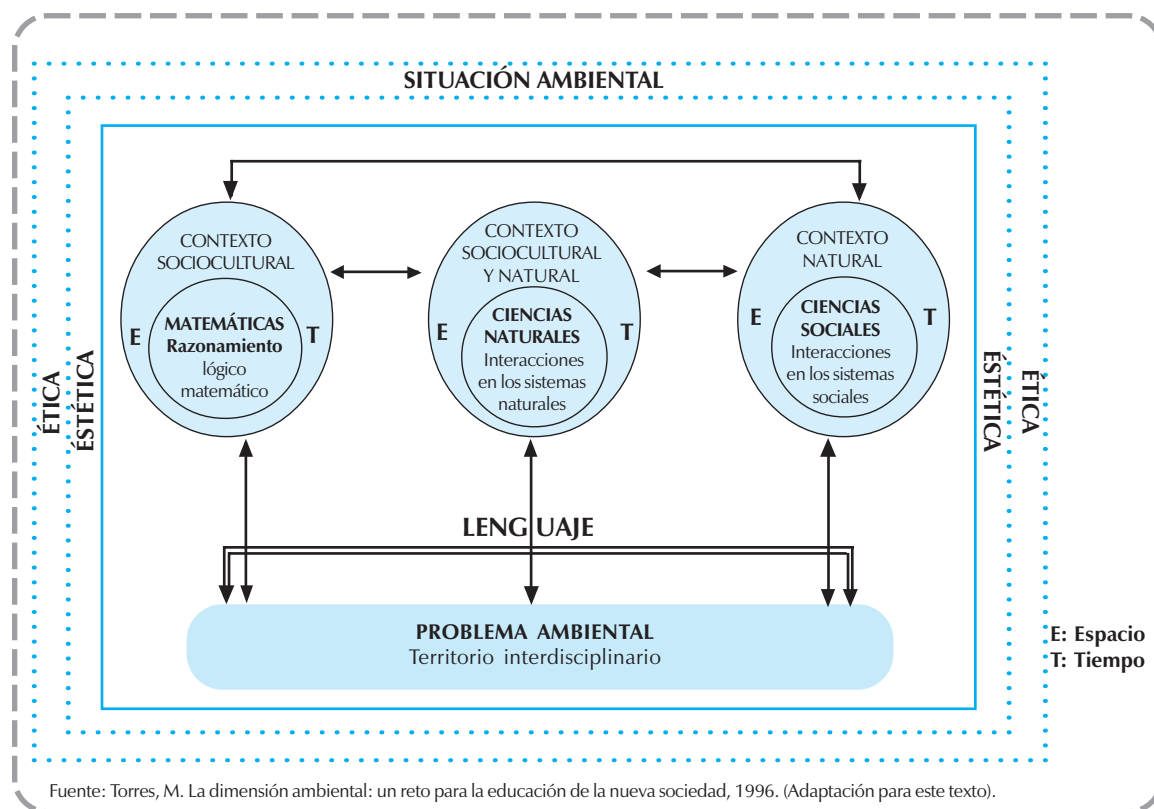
SITUACIÓN AMBIENTAL

ÉTICA
ESTÉTICA

CONTEXTO SOCIOCULTURAL

E
MATEMÁTICAS
Razonamiento
lógico matemático
T

CONTEXTO SOCIOCULTURAL Y NATURAL

E
CIENCIAS NATURALES
Interacciones en los sistemas naturales
T

CONTEXTO NATURAL

E
CIENCIAS SOCIALES
Interacciones en los sistemas sociales
T

ESTÉTICA
ÉTICA

LENGUAJE

PROBLEMA AMBIENTAL
Territorio interdisciplinario

E: Espacio
T: Tiempo

Fuente: Torres, M. La dimensión ambiental: un reto para la educación de la nueva sociedad, 1996. (Adaptación para este texto).